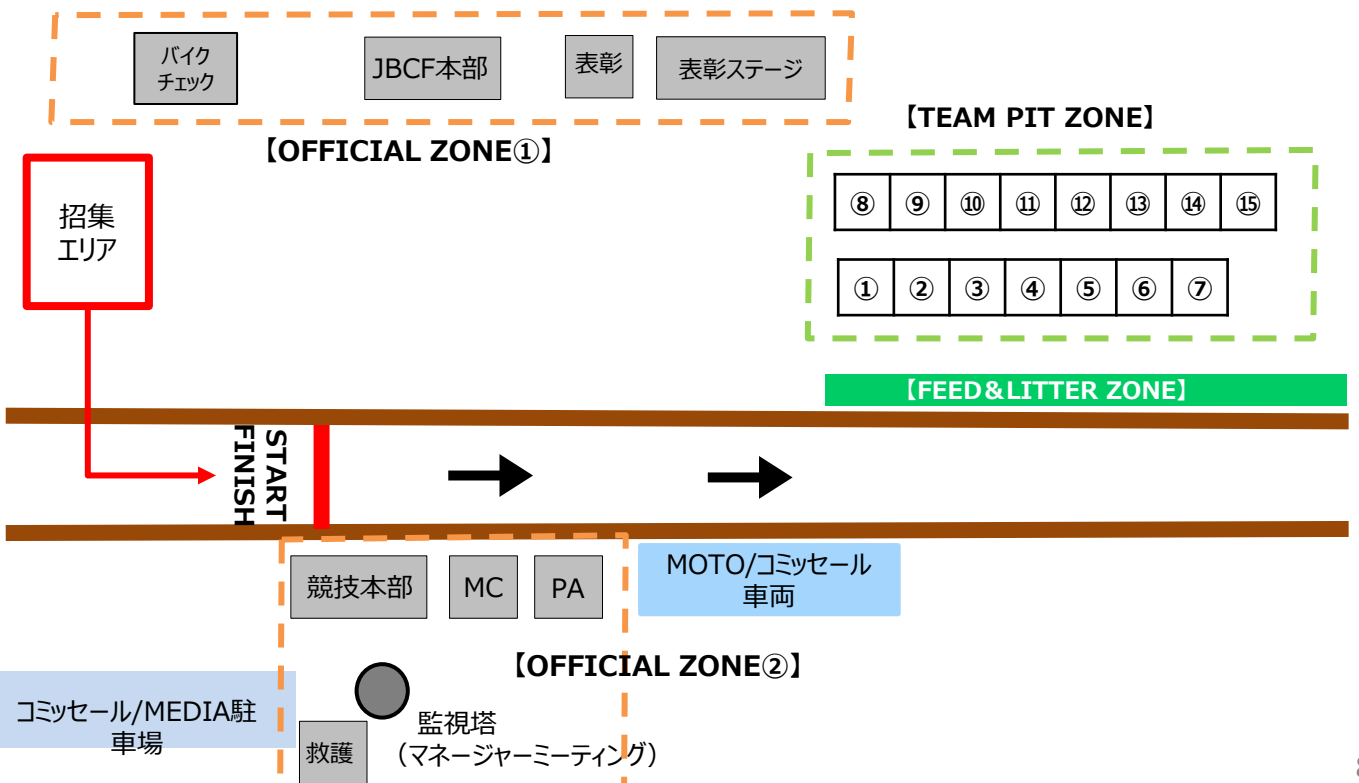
バイクチェック

JBCF本部

表彰

表彰ステージ

【OFFICIAL ZONE①】

【TEAM PIT ZONE】

招集エリア

| ⑧ | ⑨ | ⑩ | ⑪ | ⑫ | ⑬ | ⑭ | ⑮ |
|---|---|---|---|---|---|---|---|

| ① | ② | ③ | ④ | ⑤ | ⑥ | ⑦ |
|---|---|---|---|---|---|---|

【FEED＆LITTER ZONE】

START
FINISH

競技本部

MC

PA

MOTO/コミッセール車両

【OFFICIAL ZONE②】

コミッセール/MEDIA駐車場

監視塔
（マネージャーミーティング）

救護

8